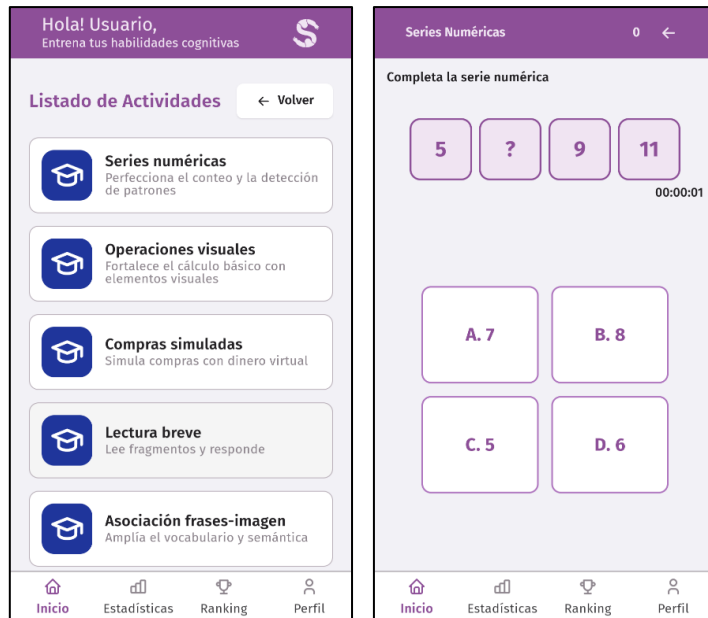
Hola! Usuario,
Entrena tus habilidades cognitivas

Listado de Actividades

Volver

Series numéricas
Perfecciona el conteo y la detección de patrones

Operaciones visuales
Fortalece el cálculo básico con elementos visuales

Compras simuladas
Simula compras con dinero virtual

Lectura breve
Lee fragmentos y responde

Asociación frases-imagen
Amplía el vocabulario y semántica

Inicio
Estadísticas
Ranking
Perfil

Series Numéricas
0

Completa la serie numérica

| 5 | ? | 9 | 11 |
|---|---|---|---|

00:00:01

A. 7
B. 8
C. 5
D. 6

Inicio
Estadísticas
Ranking
Perfil